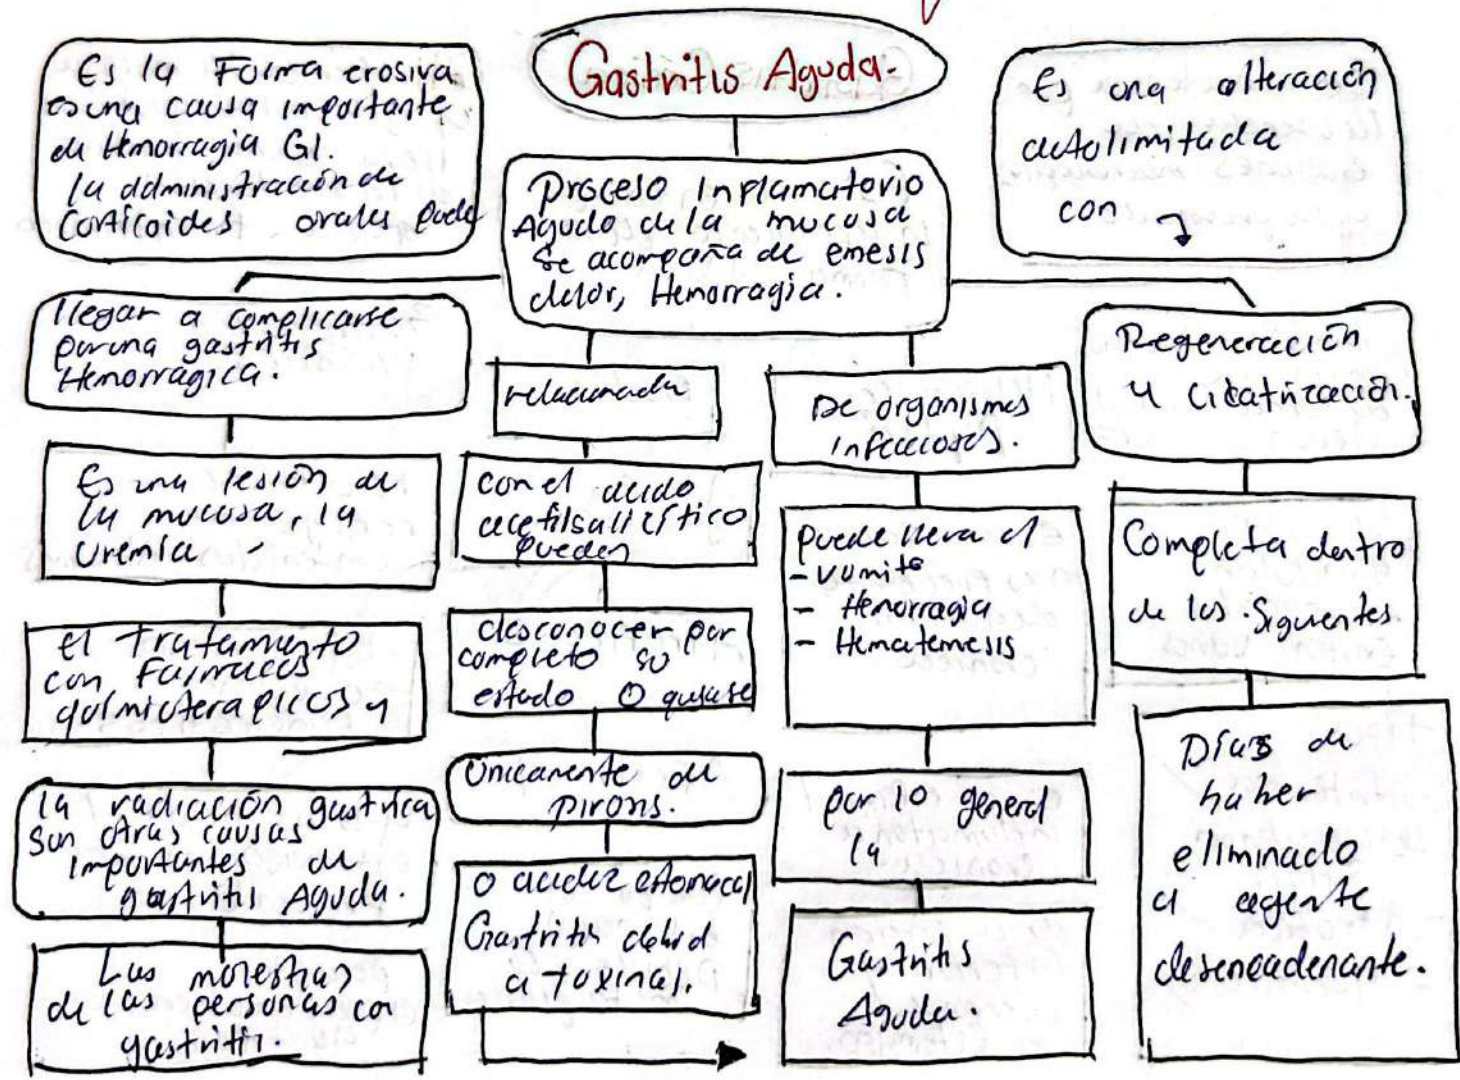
Gastritis Aguda-

Es la Forma erosiva es una causa importante de Hemorragia GI. la administración de Corticoides orales puede

Proceso Inflamatorio Agudo de la mucosa se acompaña de emesis dolor, Hemorragia.

Es una alteración autolimitada con

llegar a complicarse por una gastritis Hemorragica.

Es una lesión de la mucosa, la Uremia

el Tratamiento con Farmacos quimioterapicos y

la radiación gastrica son otras causas importantes de gastritis Aguda.

Las molestias de las personas con gastritis.

relacionada

con el acido acetilsalicílico pueden

desconocer por completo su estado o que se

Unicamente de pirons.

o acidez estomacal Gastritis debido a toxinas.

De organismos infecciosos.

puede lleva al
- vomito
- Hemorragia
- Hematemesis

por lo general la

Gastritis Aguda.

Regeneración y cicatrización.

Completa dentro de los Siguientes

Días de haber eliminado al agente desencadenante.